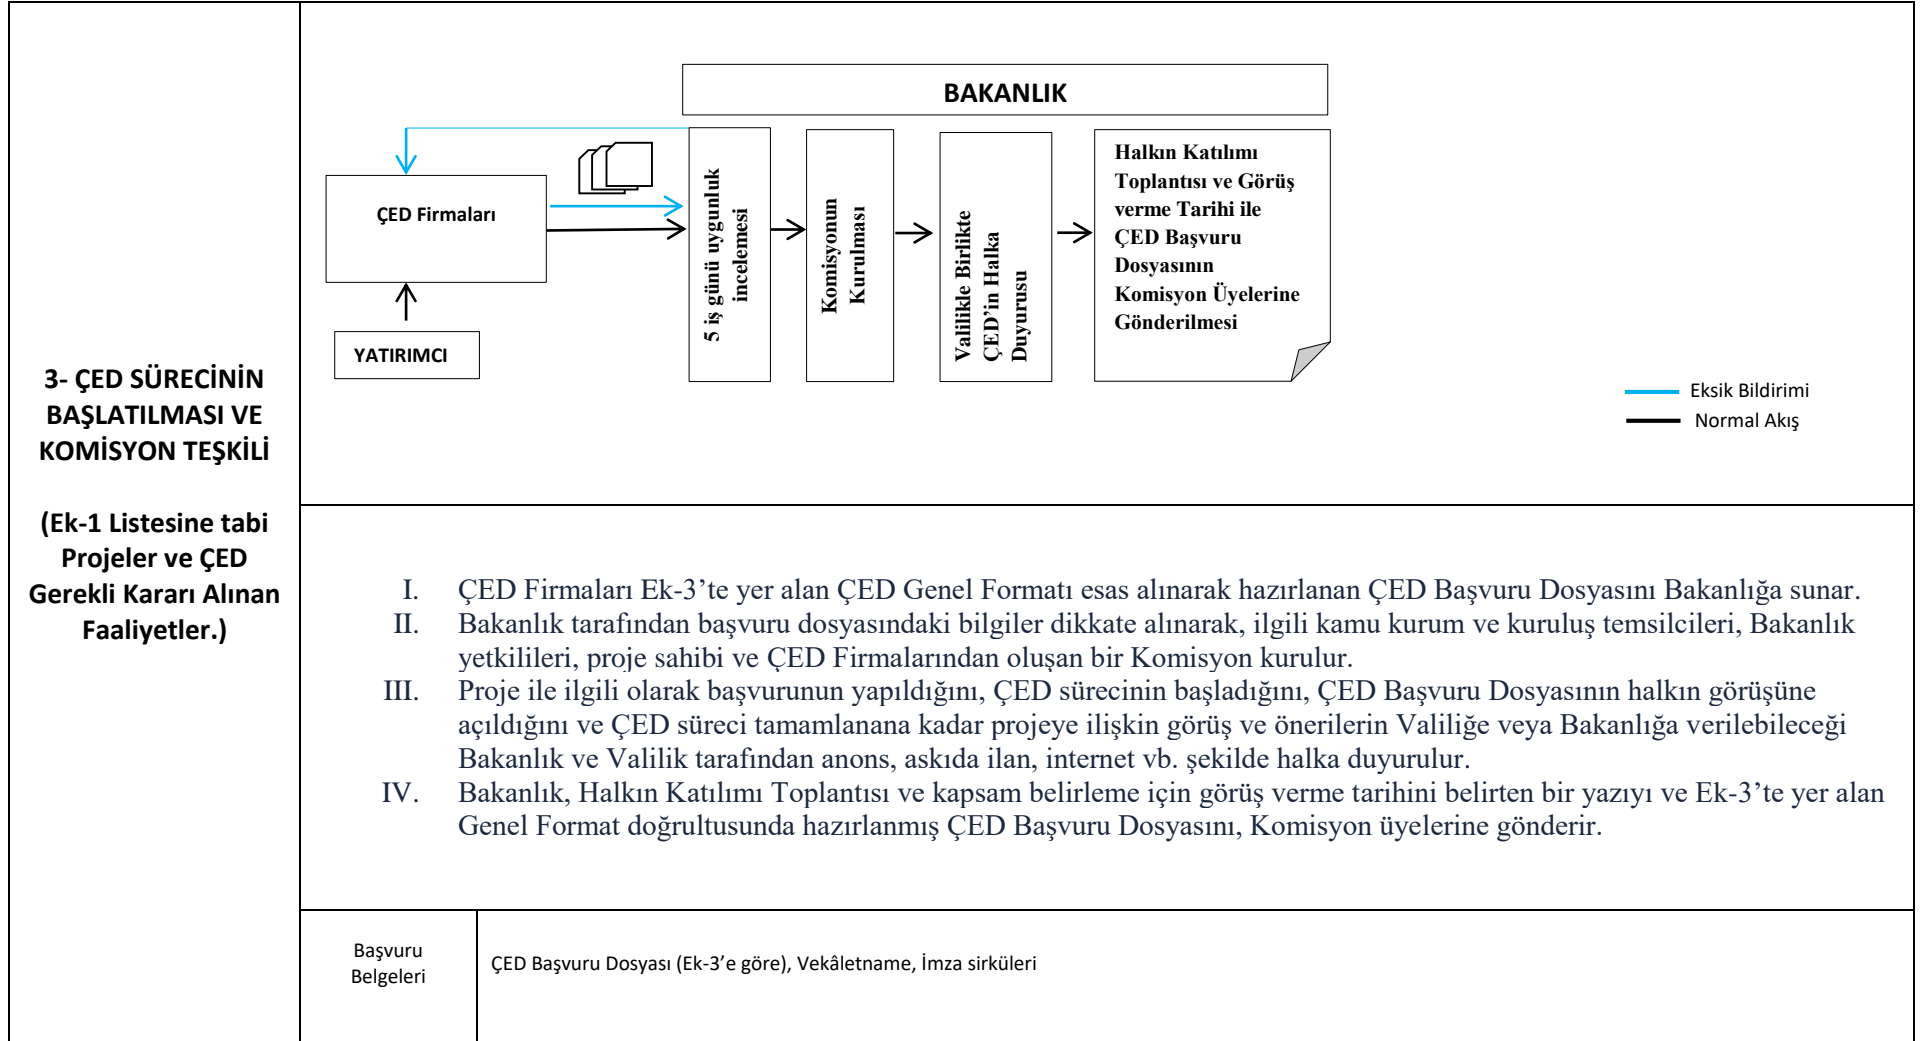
3- ÇED SÜRECİNİN BAŞLATILMASI VE KOMİSYON TEŞKİLİ

(Ek-1 Listesine tabi Projeler ve ÇED Gerekli Kararı Alınan Faaliyetler.)

BAKANLIK

ÇED Firmaları

YATIRIMCI

5 iş günü uygunluk incelemesi

Komisyonun Kurulması

Valilikle Birlikte ÇED'in Halka Duyurusu

Halkın Katılımı Toplantısı ve Görüş verme Tarihi ile ÇED Başvuru Dosyasının Komisyon Üyelerine Gönderilmesi

Eksik Bildirimi
Normal Akış

I. ÇED Firmaları Ek-3'te yer alan ÇED Genel Formatı esas alınarak hazırlanan ÇED Başvuru Dosyasını Bakanlığa sunar.
II. Bakanlık tarafından başvuru dosyasındaki bilgiler dikkate alınarak, ilgili kamu kurum ve kuruluş temsilcileri, Bakanlık yetkilileri, proje sahibi ve ÇED Firmalarından oluşan bir Komisyon kurulur.
III. Proje ile ilgili olarak başvurunun yapıldığını, ÇED sürecinin başladığını, ÇED Başvuru Dosyasının halkın görüşüne açıldığını ve ÇED süreci tamamlanana kadar projeye ilişkin görüş ve önerilerin Valiliğe veya Bakanlığa verilebileceği Bakanlık ve Valilik tarafından anons, askıda ilan, internet vb. şekilde halka duyurulur.
IV. Bakanlık, Halkın Katılımı Toplantısı ve kapsam belirleme için görüş verme tarihini belirten bir yazıyı ve Ek-3'te yer alan Genel Format doğrultusunda hazırlanmış ÇED Başvuru Dosyasını, Komisyon üyelerine gönderir.

| Başvuru Belgeleri | ÇED Başvuru Dosyası (Ek-3'e göre), Vekâletname, İmza sirküleri |
|---|---|